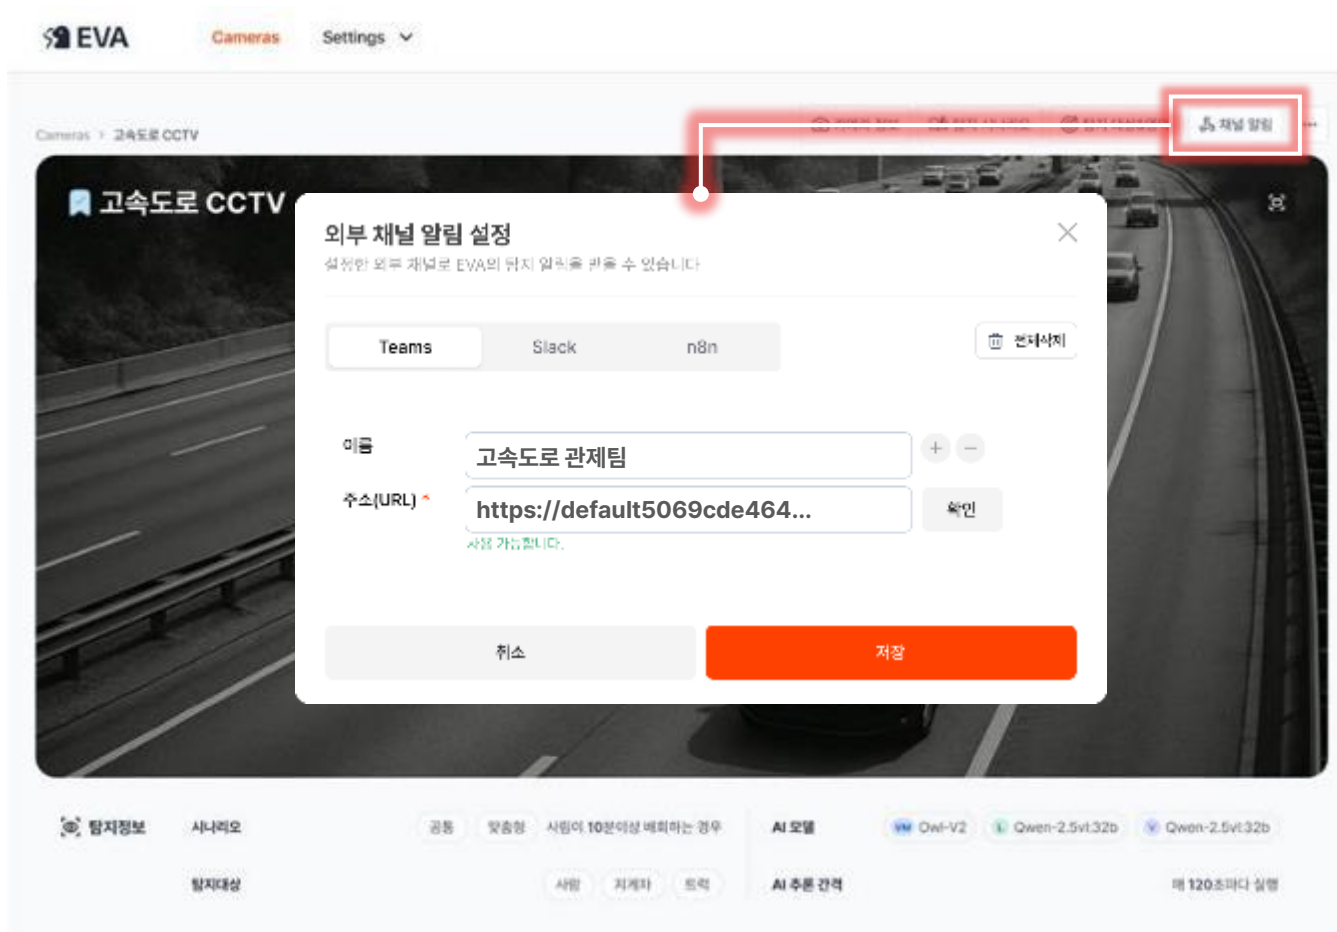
EVA Cameras Settings

Cameras > 고속도로 CCTV

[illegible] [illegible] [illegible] 채널 알림 ···

고속도로 CCTV

외부 채널 알림 설정
설정한 외부 채널로 EVA의 탐지 알림을 받을 수 있습니다

Teams Slack n8n

전체삭제

이름 고속도로 관제팀
주소(URL) * https://default5069cde464...
확인
사용 가능합니다.

취소 저장

탐지정보 시나리오 공통 맞춤형 사람이 10분이상 배회하는 경우 AI 모델 Owl-V2 Qwen-2.5vl:32b Qwen-2.5vl:32b

탐지대상 사람 지게차 트럭 AI 추론 간격 매 120초마다 실행